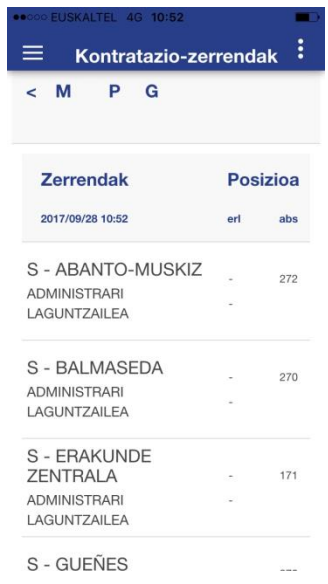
●●○○○ EUSKALTEL 4G 10:52

Kontratazio-zerrendak

< M P G

| Zerrendak | Posizioa | |
|---|---|---|
| 2017/09/28 10:52 | erl | abs |
| S - ABANTO-MUSKIZ ADMINISTRARI LAGUNTZAILEA | - - | 272 |
| S - BALMASEDA ADMINISTRARI LAGUNTZAILEA | - - | 270 |
| S - ERAKUNDE ZENTRALA ADMINISTRARI LAGUNTZAILEA | - - | 171 |
| S - GUEÑES | | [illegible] |